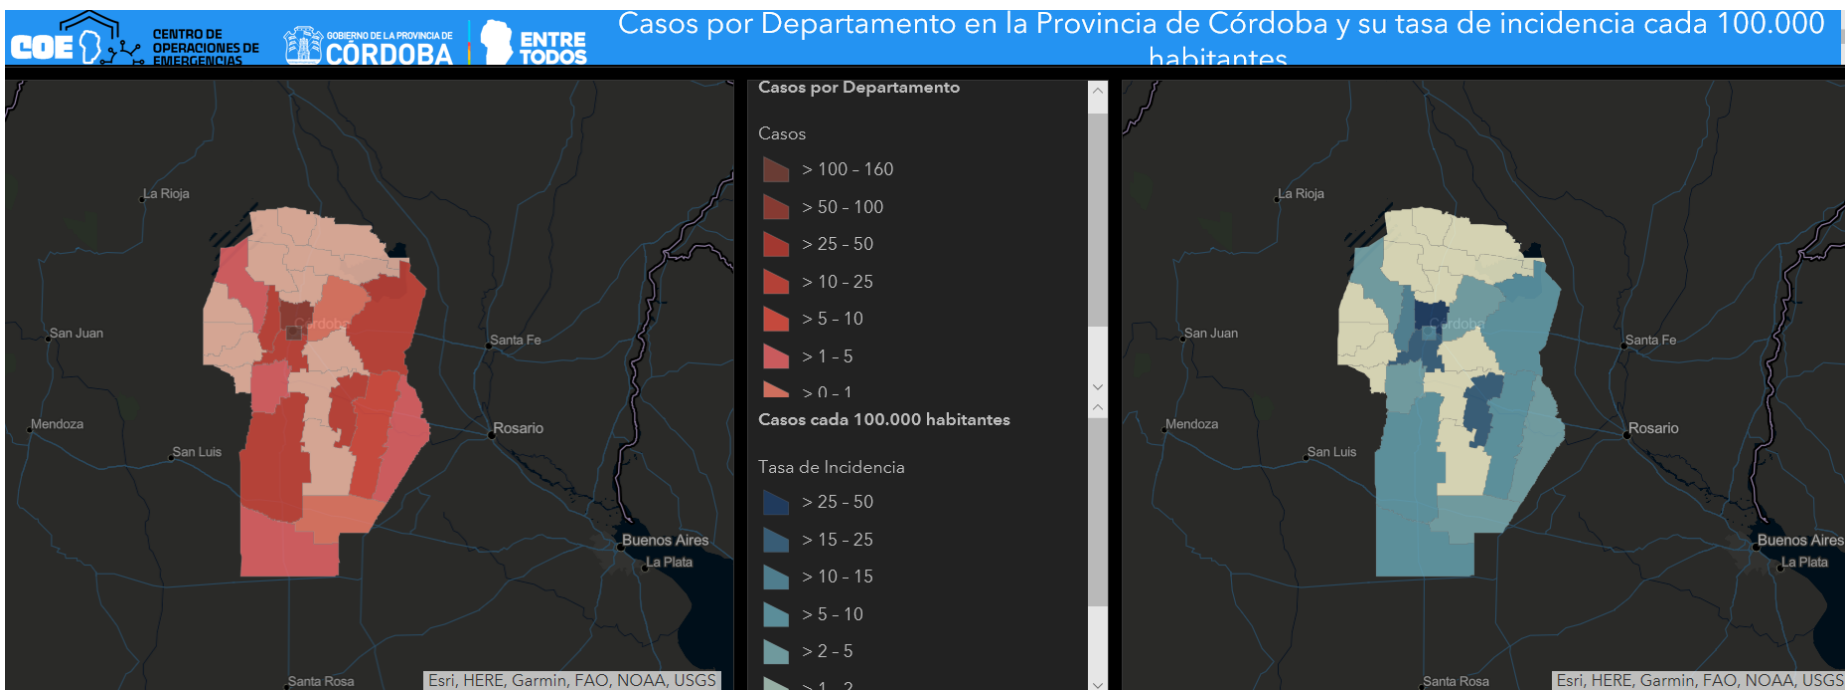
COE CENTRO DE OPERACIONES DE EMERGENCIAS

GOBIERNO DE LA PROVINCIA DE CÓRDOBA

ENTRE TODOS

Casos por Departamento en la Provincia de Córdoba y su tasa de incidencia cada 100.000 habitantes

La Rioja

San Juan

Córdoba

Santa Fe

Mendoza

Rosario

San Luis

Buenos Aires

La Plata

Santa Rosa

Esri, HERE, Garmin, FAO, NOAA, USGS

Casos por Departamento

Casos

> 100 - 160

> 50 - 100

> 25 - 50

> 10 - 25

> 5 - 10

> 1 - 5

> 0 - 1

Casos cada 100.000 habitantes

Tasa de Incidencia

> 25 - 50

> 15 - 25

> 10 - 15

> 5 - 10

> 2 - 5

> 1 - 2

La Rioja

San Juan

Córdoba

Santa Fe

Mendoza

Rosario

San Luis

Buenos Aires

La Plata

Santa Rosa

Esri, HERE, Garmin, FAO, NOAA, USGS